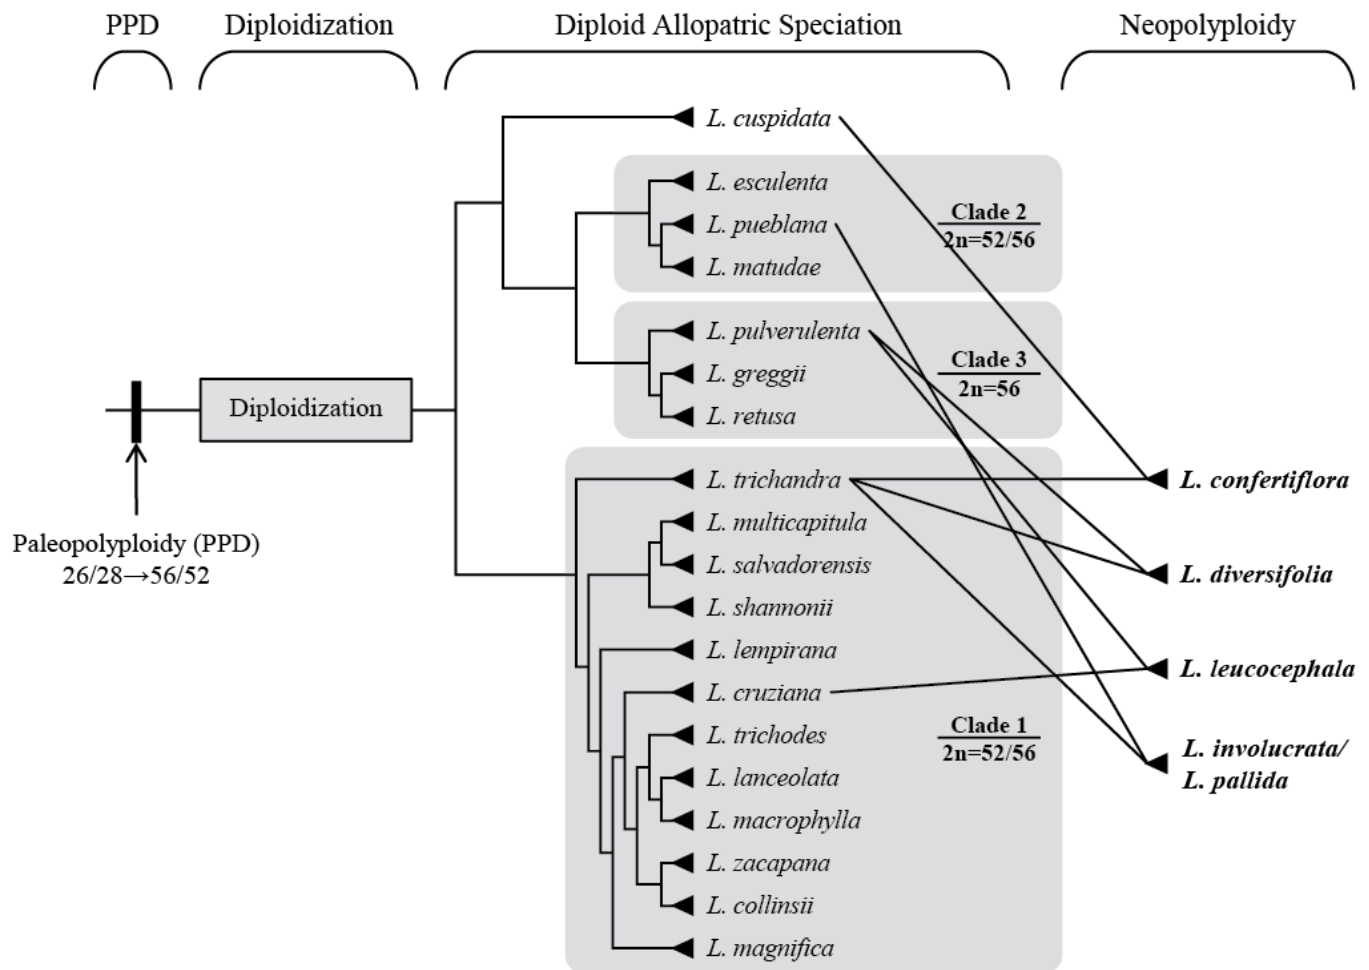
PPD Diploidization Diploid Allopatric Speciation Neopolyploidy

L. cuspidata
L. esculenta
L. pueblana
L. matudae
Clade 2
2n=52/56
L. pulverulenta
L. greggii
L. retusa
Clade 3
2n=56
Diploidization
L. trichandra
L. multicapitula
L. salvadorensis
L. shannonii
L. lempirana
L. cruziana
L. trichodes
L. lanceolata
L. macrophylla
L. zacapana
L. collinsii
L. magnifica
Clade 1
2n=52/56
Paleopolyploidy (PPD)
26/28→56/52
L. confertiflora
L. diversifolia
L. leucocephala
L. involucrata/
L. pallida